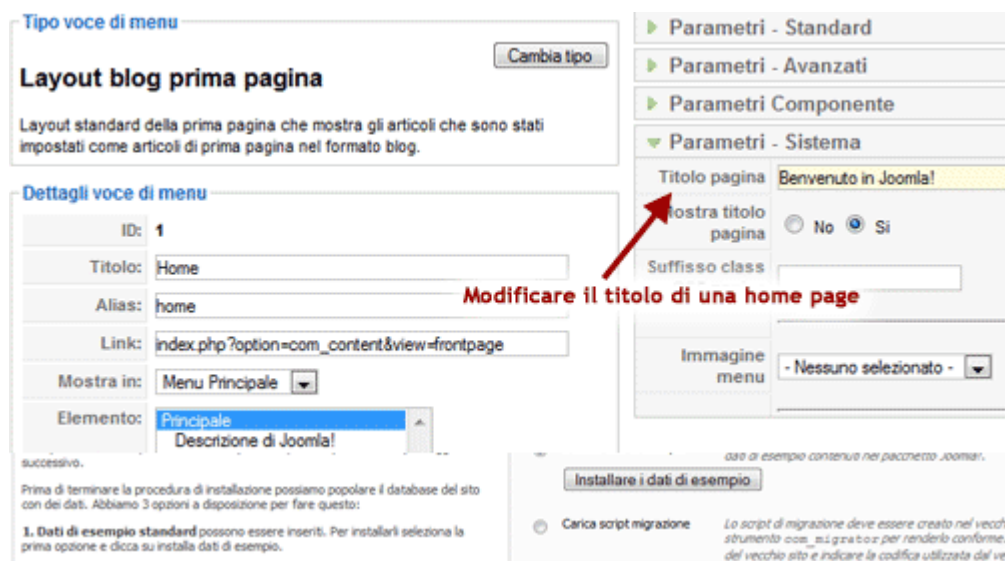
Tipo voce di menu

Cambia tipo

Layout blog prima pagina

Layout standard della prima pagina che mostra gli articoli che sono stati impostati come articoli di prima pagina nel formato blog.

Dettagli voce di menu

| | |
|---|---|
| ID: | 1 |
| Titolo: | Home |
| Alias: | home |
| Link: | index.php?option=com_content&view=frontpage |
| Mostra in: | Menu Principale |
| Elemento: | Principale<br>Descrizione di Joomla! |

Parametri - Standard

Parametri - Avanzati

Parametri Componente

Parametri - Sistema

| | |
|---|---|
| Titolo pagina | Benvenuto in Joomla! |
| Mostra titolo pagina | No Si |
| Suffisso class | |
| Immagine menu | - Nessuno selezionato - |

Modificare il titolo di una home page

successivo.

Prima di terminare la procedura di installazione possiamo popolare il database del sito con dei dati. Abbiamo 3 opzioni a disposizione per fare questo:

1. Dati di esempio standard possono essere inseriti. Per installarli seleziona la prima opzione e clicca su installa dati di esempio.

dati di esempio contenuti nel pacchetto Joomla!.

Installare i dati di esempio

Carica script migrazione

Lo script di migrazione deve essere creato nel vecch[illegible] strumento com_migrator per renderlo conforme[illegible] del vecchio sito e indicare la codifica utilizzata dal ve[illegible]